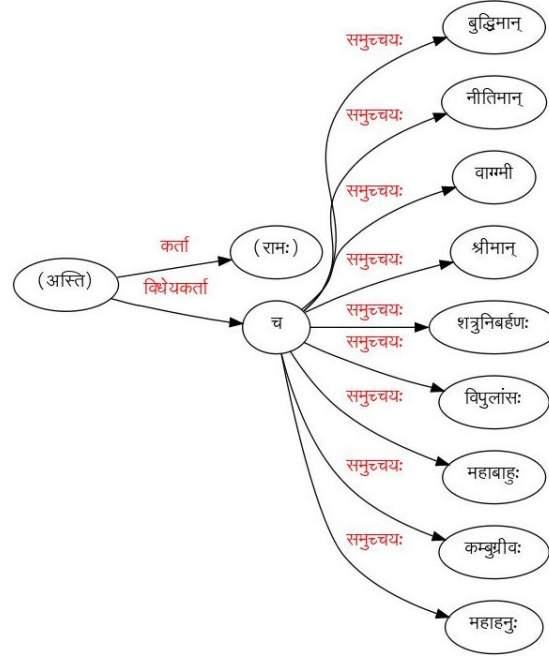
समुच्चयः
बुद्धिमान्
समुच्चयः
नीतिमान्
समुच्चयः
वाग्मी
कर्ता
(रामः)
(अस्ति)
विधेयकर्ता
समुच्चयः
श्रीमान्
च
समुच्चयः
शत्रुनिबर्हणः
समुच्चयः
समुच्चयः
विपुलांसः
समुच्चयः
महाबाहुः
समुच्चयः
कम्बुग्रीवः
महाहनुः